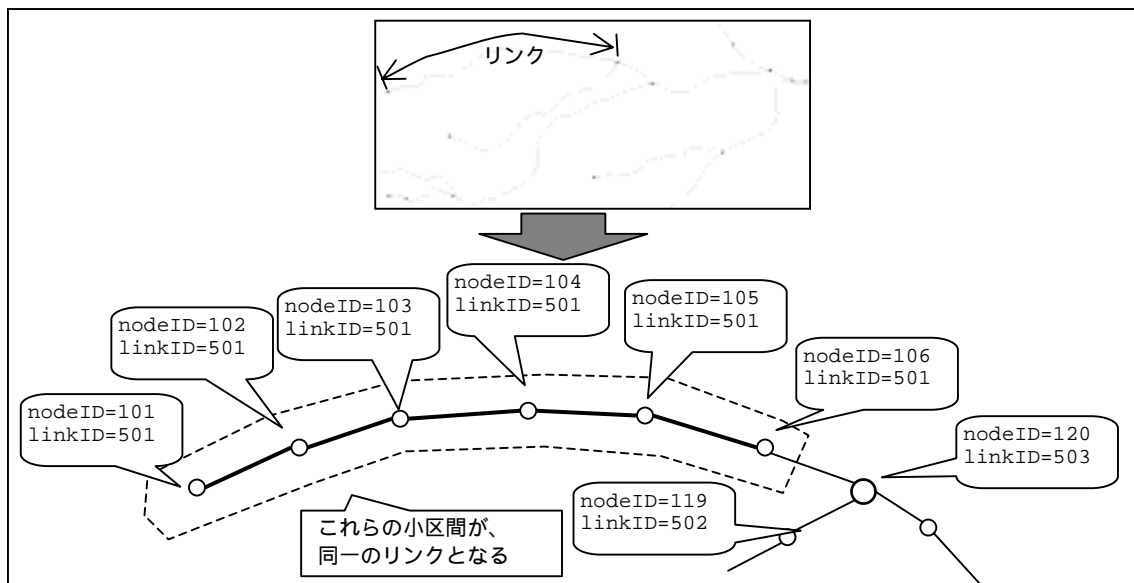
リンク

nodeID=104
linkID=501

nodeID=103
linkID=501

nodeID=105
linkID=501

nodeID=102
linkID=501

nodeID=106
linkID=501

nodeID=101
linkID=501

nodeID=120
linkID=503

nodeID=119
linkID=502

これらの小区間が、
同一のリンクとなる